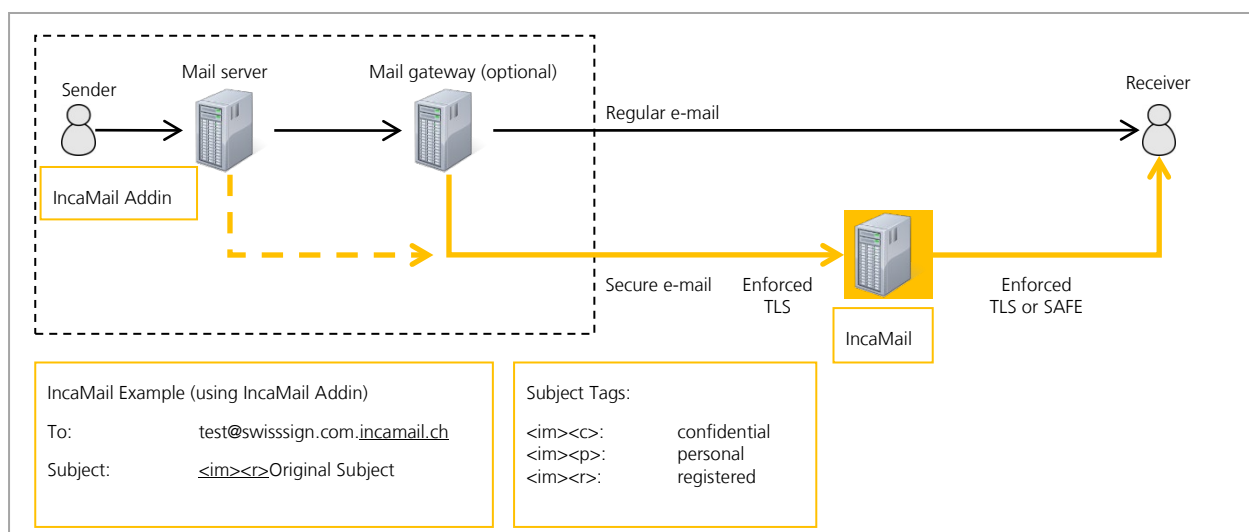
Sender

Mail server

Mail gateway (optional)

Receiver

Regular e-mail

IncaMail Addin

Secure e-mail

Enforced TLS

Enforced TLS or SAFE

IncaMail

IncaMail Example (using IncaMail Addin)

To: test@swisssign.com.incamail.ch

Subject: <im><r>Original Subject

Subject Tags:

<im><c>: confidential
<im><p>: personal
<im><r>: registered